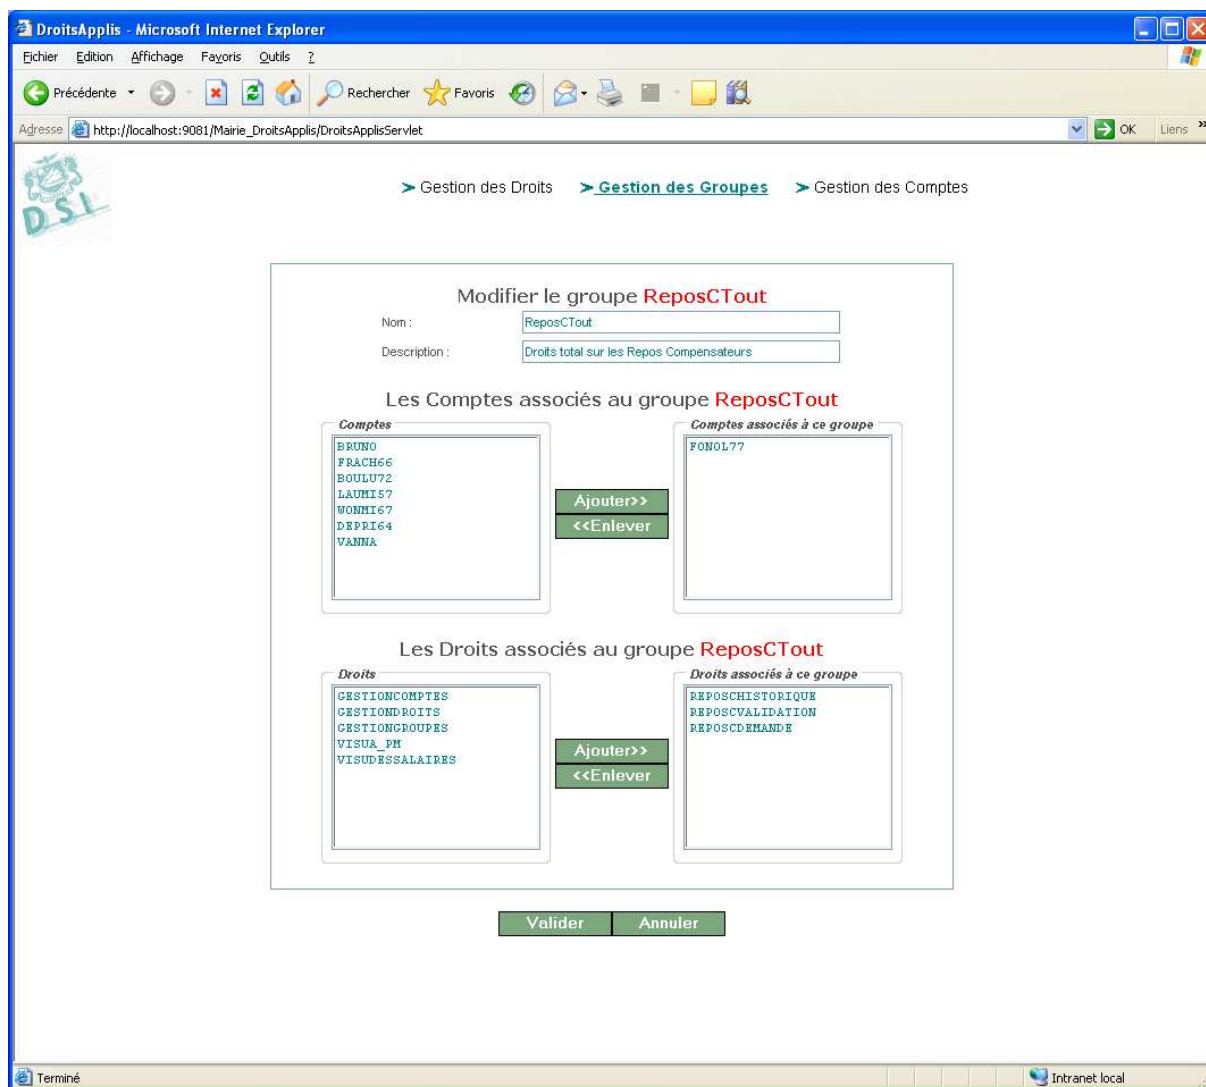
DroitsApplis - Microsoft Internet Explorer

Fichier Edition Affichage Favoris Outils ?

Précédente Rechercher Favoris

Adresse http://localhost:9081/Mairie_DroitsApplis/DroitsApplisServlet OK Liens

D.S.I.

➤ Gestion des Droits ➤ Gestion des Groupes ➤ Gestion des Comptes

Modifier le groupe ReposCTout

Nom : ReposCTout

Description : Droits total sur les Repos Compensateurs

Les Comptes associés au groupe ReposCTout

Comptes
BRUNO
FRACH66
BOULU72
LAUMI57
WONMI67
DEPRI64
VANNA

Ajouter>>
<<Enlever

Comptes associés à ce groupe
FONOL77

Les Droits associés au groupe ReposCTout

Droits
GESTIONCOMPTES
GESTIONDROITS
GESTIONGROUPES
VISUA_PM
VISUDESSALAIRES

Ajouter>>
<<Enlever

Droits associés à ce groupe
REPOSCHISTORIQUE
REPOSCVALIDATION
REPOSCDEMANDE

Valider Annuler

Terminé Intranet local